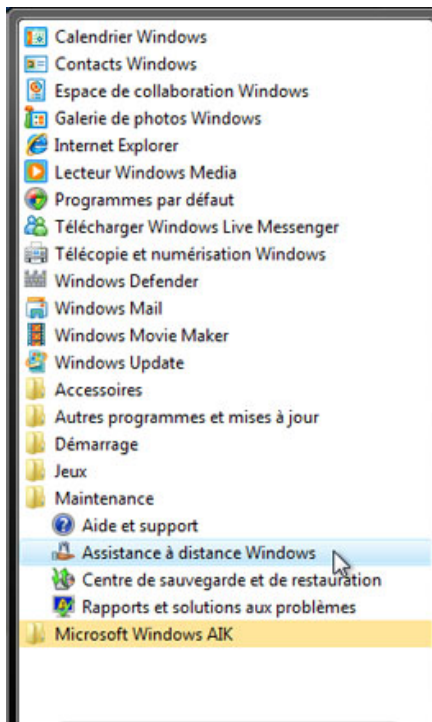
Calendrier Windows
Contacts Windows
Espace de collaboration Windows
Galerie de photos Windows
Internet Explorer
Lecteur Windows Media
Programmes par défaut
Télécharger Windows Live Messenger
Télécopie et numérisation Windows
Windows Defender
Windows Mail
Windows Movie Maker
Windows Update
Accessoires
Autres programmes et mises à jour
Démarrage
Jeux
Maintenance
Aide et support
Assistance à distance Windows
Centre de sauvegarde et de restauration
Rapports et solutions aux problèmes
Microsoft Windows AIK